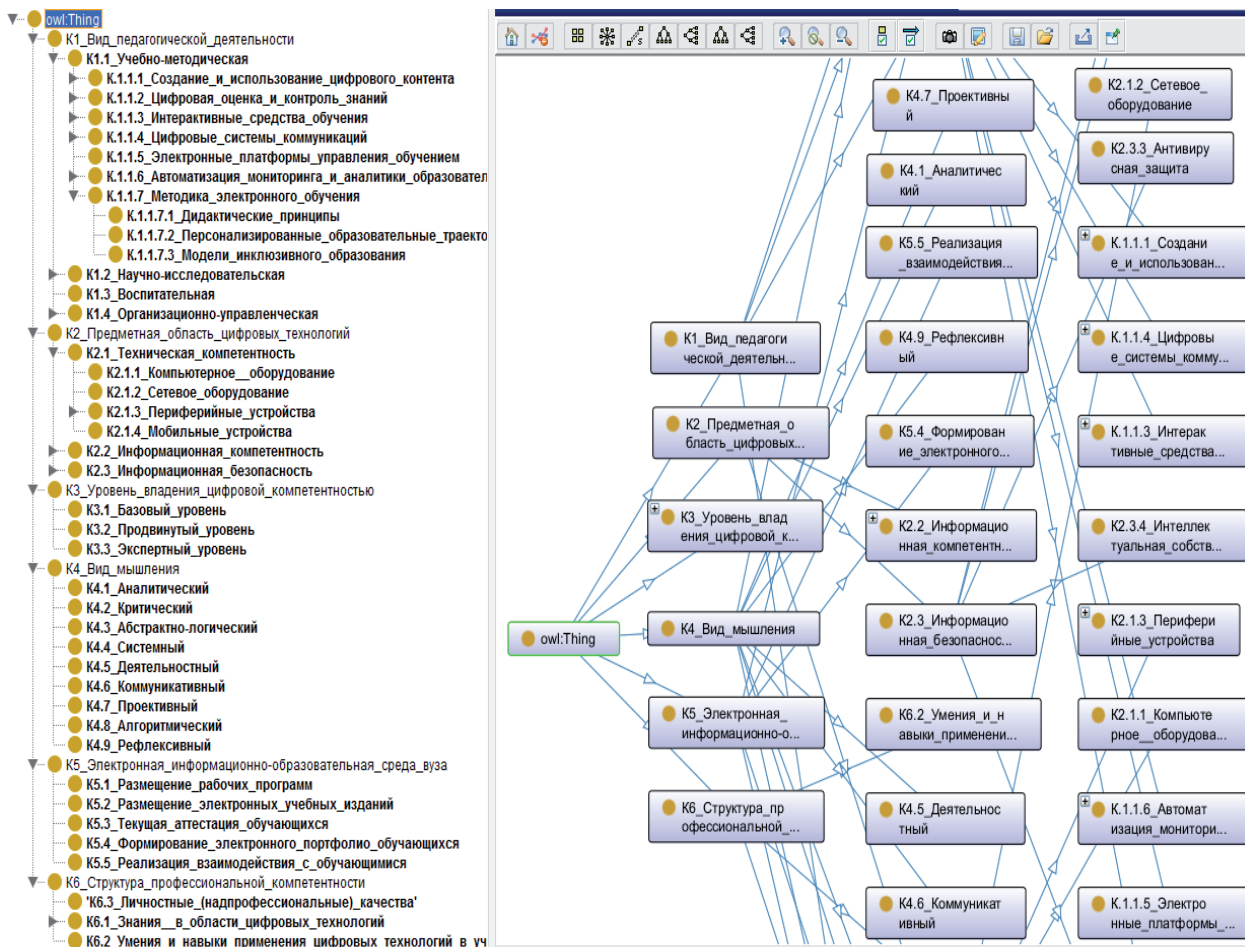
owl:Thing
K1_Вид_педагогической_деятельности
K.1.1_Учебно-методическая
K.1.1.1_Создание_и_использование_цифрового_контента
K.1.1.2_Цифровая_оценка_и_контроль_знаний
K.1.1.3_Интерактивные_средства_обучения
K.1.1.4_Цифровые_системы_коммуникаций
K.1.1.5_Электронные_платформы_управления_обучением
K.1.1.6_Автоматизация_мониторинга_и_аналитики_образовател
K.1.1.7_Методика_электронного_обучения
K.1.1.7.1_Дидактические_принципы
K.1.1.7.2_Персонализированные_образовательные_траекто
K.1.1.7.3_Модели_инклюзивного_образования
K.1.2_Научно-исследовательская
K.1.3_Воспитательная
K.1.4_Организационно-управленческая
K2_Предметная_область_цифровых_технологий
K2.1_Техническая_компетентность
K2.1.1_Компьютерное__оборудование
K2.1.2_Сетевое_оборудование
K2.1.3_Периферийные_устройства
K2.1.4_Мобильные_устройства
K2.2_Информационная_компетентность
K2.3_Информационная_безопасность
K3_Уровень_владения_цифровой_компетентностью
K3.1_Базовый_уровень
K3.2_Продвинутый_уровень
K3.3_Экспертный_уровень
K4_Вид_мышления
K4.1_Аналитический
K4.2_Критический
K4.3_Абстрактно-логический
K4.4_Системный
K4.5_Деятельностный
K4.6_Коммуникативный
K4.7_Проективный
K4.8_Алгоритмический
K4.9_Рефлексивный
K5_Электронная_информационно-образовательная_среда_вуза
K5.1_Размещение_рабочих_программ
K5.2_Размещение_электронных_учебных_изданий
K5.3_Текущая_аттестация_обучающихся
K5.4_Формирование_электронного_портфолио_обучающихся
K5.5_Реализация_взаимодействия_с_обучающимися
K6_Структура_профессиональной_компетентности
'K6.3_Личностные_(надпрофессиональные)_качества'
K6.1_Знания__в_области_цифровых_технологий
K6.2 Умения и навыки применения цифровых технологий в уч

K4.7_Проективный
K2.1.2_Сетевое_оборудование
K4.1_Аналитический
K2.3.3_Антивирусная_защита
K5.5_Реализация_взаимодействия...
K.1.1.1_Создание_и_использован...
K1_Вид_педагогической_деятельн...
K4.9_Рефлексивный
K.1.1.4_Цифровые_системы_комму...
K2_Предметная_область_цифровых...
K5.4_Формирование_электронного...
K.1.1.3_Интерактивные_средства...
K3_Уровень_владения_цифровой_к...
K2.2_Информационная_компетентн...
K2.3.4_Интеллектуальная_собств...
owl:Thing
K4_Вид_мышления
K2.3_Информационная_безопаснос...
K2.1.3_Периферийные_устройства
K5_Электронная_информационно-о...
K6.2_Умения_и_навыки_применени...
K2.1.1_Компьютерное__оборудова...
K6_Структура_профессиональной_...
K4.5_Деятельностный
K.1.1.6_Автоматизация_монитори...
K4.6_Коммуникативный
K.1.1.5_Электронные_платформы_...